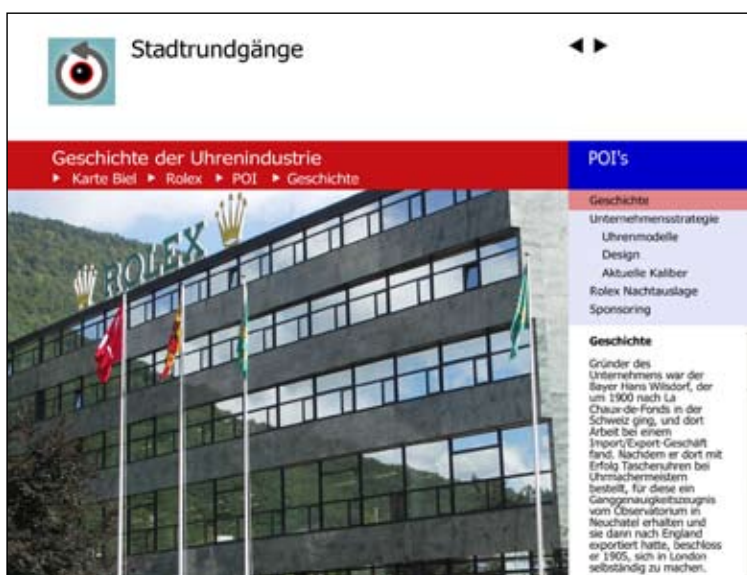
Stadtrundgänge

◀ ▶

Geschichte der Uhrenindustrie

▸ Karte Biel ▸ Rolex ▸ POI ▸ Geschichte

POI's

Geschichte
Unternehmensstrategie
Uhrenmodelle
Design
Aktuelle Kaliber
Rolex Nachtauslage
Sponsoring

ROLEX

Geschichte

Gründer des Unternehmens war der Bayer Hans Wilsdorf, der um 1900 nach La Chaux-de-Fonds in der Schweiz ging, und dort Arbeit bei einem Import/Export-Geschäft fand. Nachdem er dort mit Erfolg Taschenuhren bei Uhrmachermeistern bestellt, für diese ein Ganggenauigkeitszeugnis vom Observatorium in Neuchatel erhalten und sie dann nach England exportiert hatte, beschloss er 1905, sich in London selbständig zu machen.